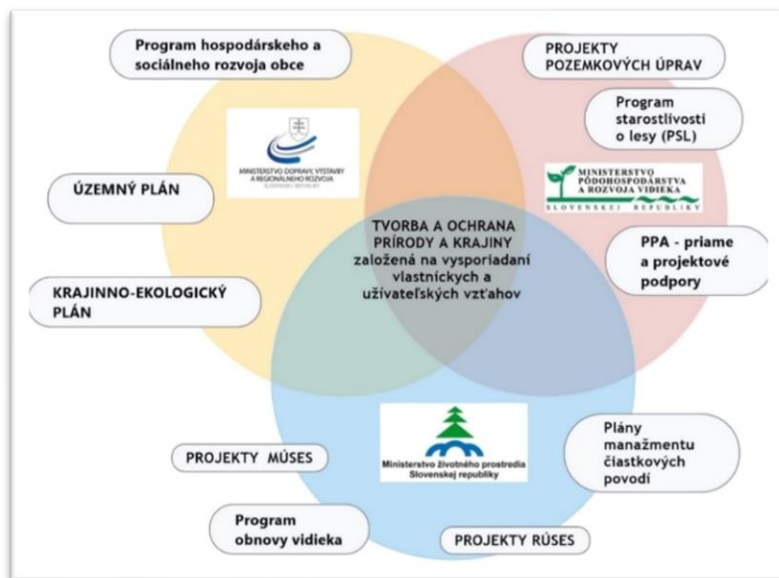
Program hospodárskeho a sociálneho rozvoja obce

MINISTERSTVO DOPRAVY, VÝSTAVBY A REGIONÁLNEHO ROZVOJA SLOVENSKEJ REPUBLIKY

ÚZEMNÝ PLÁN

KRAJINNO-EKOLOGICKÝ PLÁN

PROJEKTY POZEMKOVÝCH ÚPRAV

Program starostlivosti o lesy (PSL)

MINISTERSTVO PÔDOHOSPODÁRSTVA A ROZVOJA VIDIEKA SLOVENSKEJ REPUBLIKY

PPA - priame a projektové podpory

TVORBA A OCHRANA PRÍRODY A KRAJINY založená na vysporiadaní vlastníckych a užívateľských vzťahov

PROJEKTY MÚSES

Ministerstvo životného prostredia Slovenskej republiky

Plány manažmentu čiastkových povodí

Program obnovy vidieka

PROJEKTY RÚSES